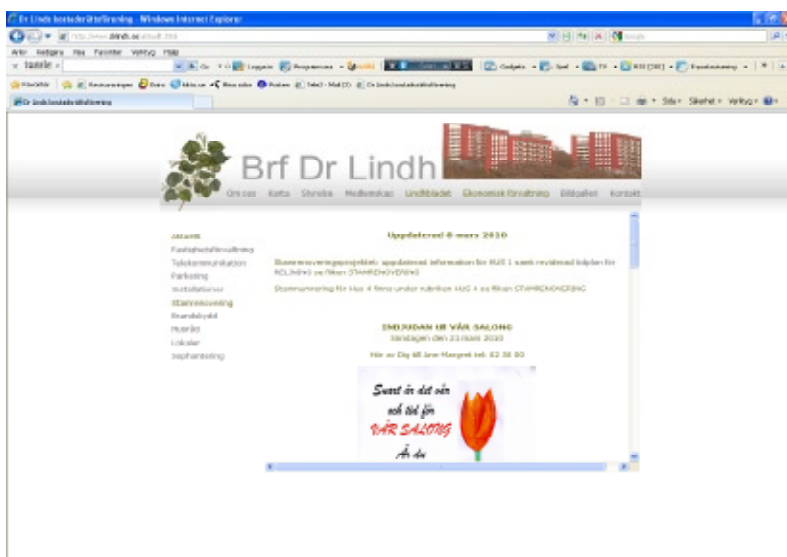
Dr Lindh bostadsrättsförening - Windows Internet Explorer

Arkiv Redigera Visa Favoriter Verktyg Hjälp

Favoriter

Dr Lindh bostadsrättsförening

Sida Säkerhet Verktyg

Brf Dr Lindh

Om oss Karta Styrelse Medlemskap Lindhbladet Ekonomisk förvaltning Bildgalleri Kontakt

Aktuellt
Fastighetsförvaltning
Telekommunikation
Parkering
Installationer
Stambyte
Brandskydd
Husråd
Lokaler
Sophantering

Uppdaterad 8 mars 2010

Stamrenoveringsprojektet: uppdaterad information för HUS 1 samt reviderad tidplan för ROLSHUS se fliken STAMRENOVERING

Stamrenovering för Hus 4 finns under rubriken HUS 4 se fliken STAMRENOVERING

INBJUDAN till VÅR SALONG
Tisdagen den 23 mars 2010

Hör av Dig till Ann-Margret tel: 62 38 80

Snart är det vår och tid för VÅR SALONG Å du